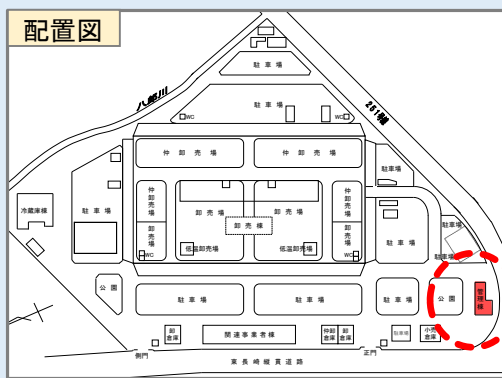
配置図

駐車場

八幡川

261号線

WC

駐車場

WC

仲卸売場

仲卸売場

駐車場

仲卸売場

仲卸売場

卸売場

卸売棟

卸売場

駐車場

冷蔵庫棟

駐車場

低温卸売場

低温卸売場

WC

駐車場

駐車場

公園

駐車場

駐車場

駐車場

公園

管理棟

卸倉庫

関連事業者棟

仲卸倉庫

卸倉庫

倉庫

小売倉庫

側門

正門

東長崎線貨道路